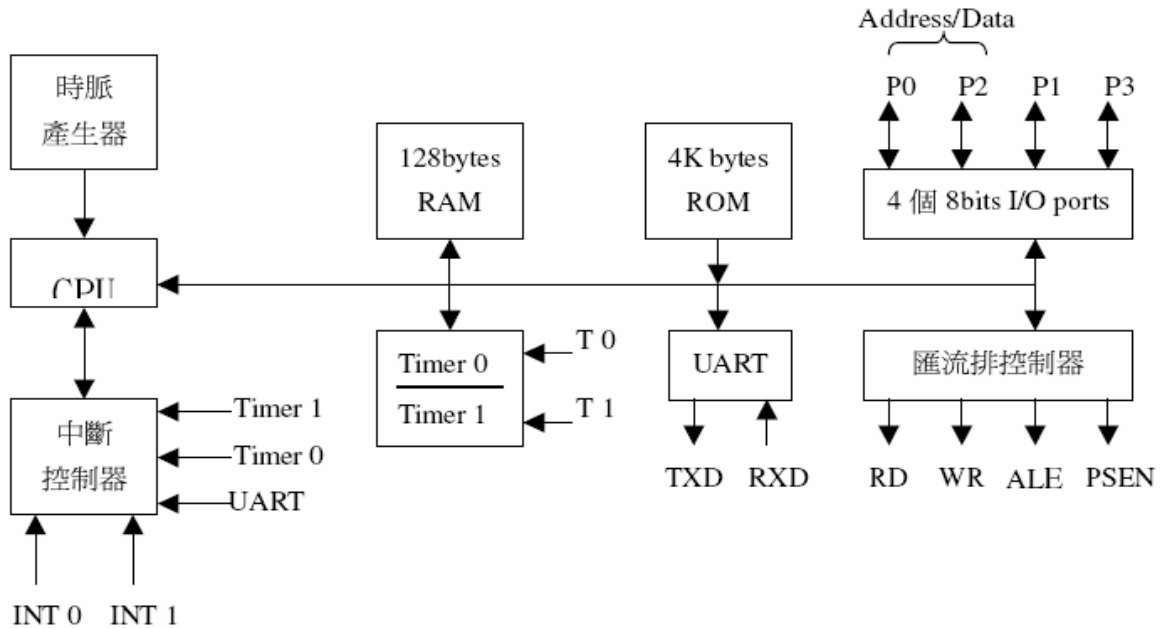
Address/Data

P0 P2 P1 P3

時脈
產生器

128bytes
RAM

4K bytes
ROM

4 個 8bits I/O ports

CPU

Timer 0
Timer 1

T 0

T 1

UART

匯流排控制器

中斷
控制器

Timer 1

Timer 0

UART

TXD RXD

RD WR ALE PSEN

INT 0 INT 1